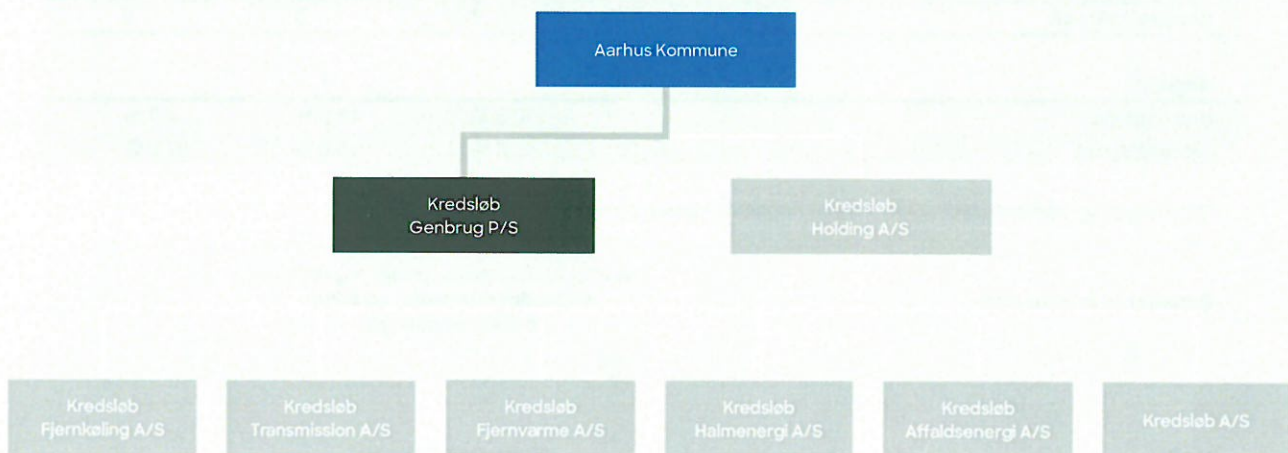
Aarhus Kommune

Kredsløb Genbrug P/S

Kredsløb Holding A/S

Kredsløb Fjernkøling A/S

Kredsløb Transmission A/S

Kredsløb Fjernvarme A/S

Kredsløb Halmenergi A/S

Kredsløb Affaldsenergi A/S

Kredsløb A/S